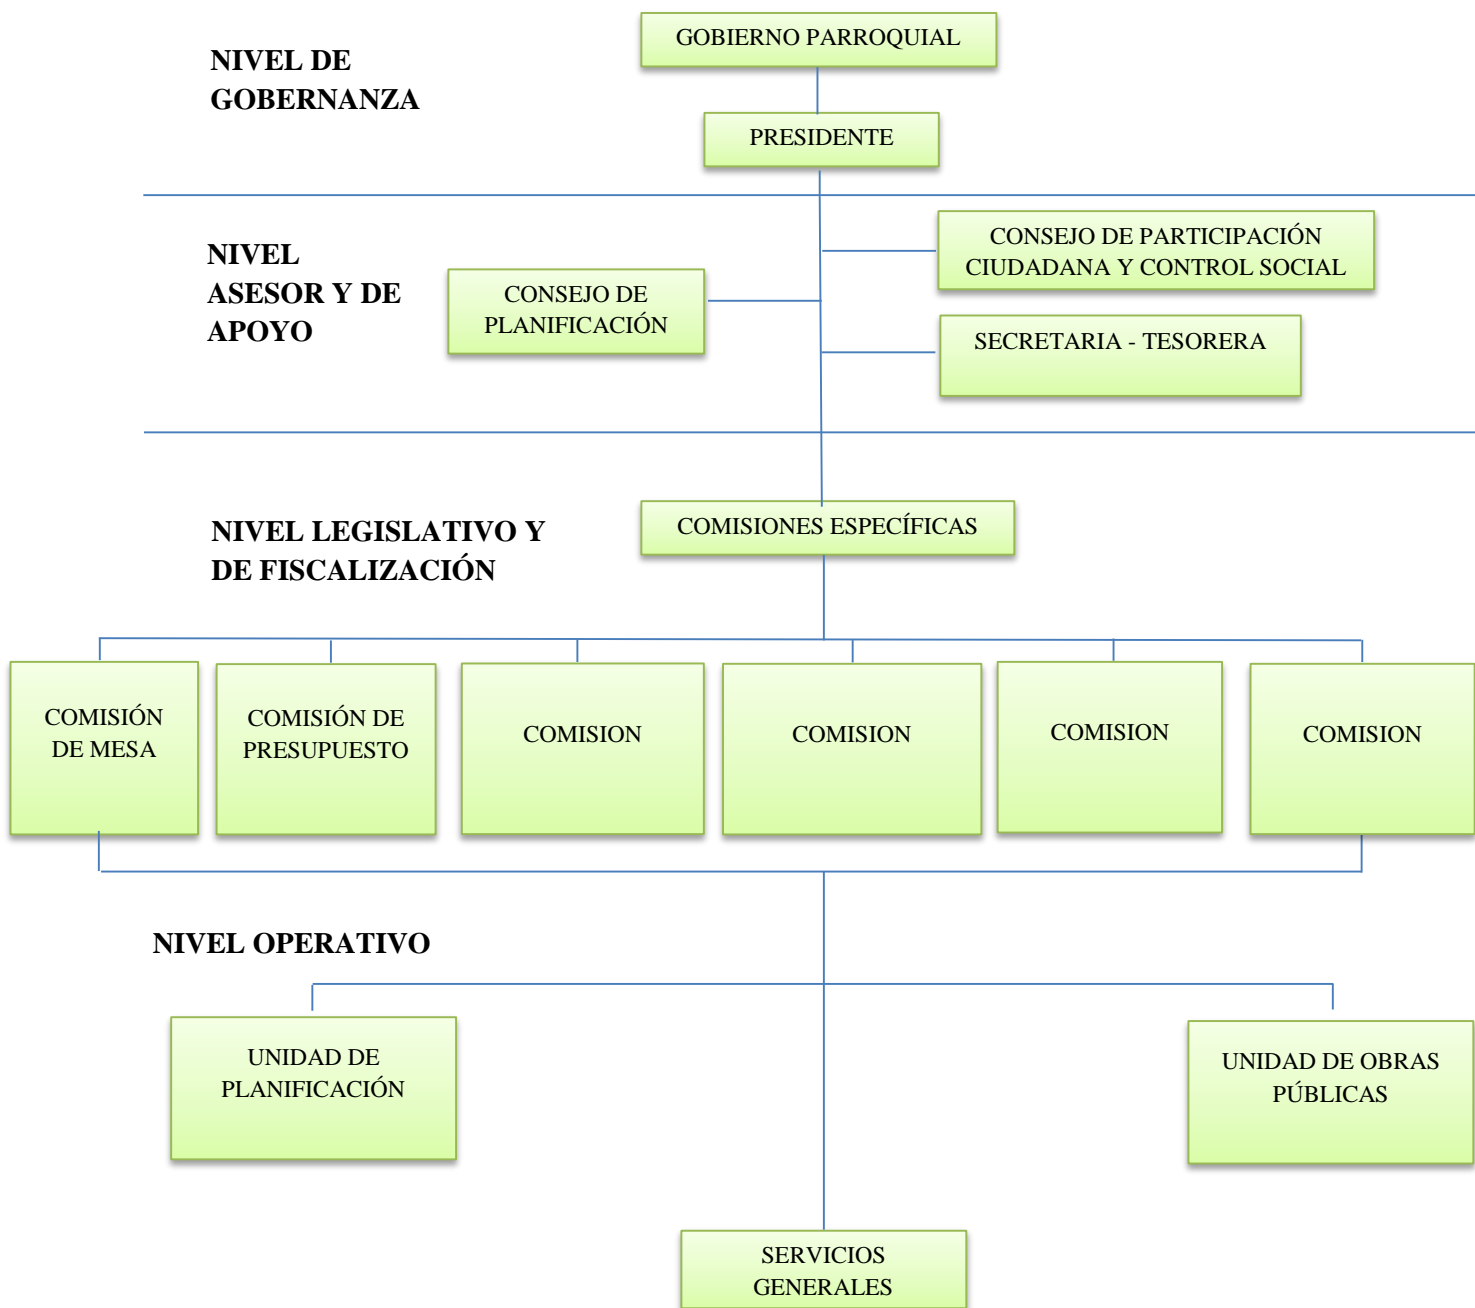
NIVEL DE GOBERNANZA

GOBIERNO PARROQUIAL

PRESIDENTE

NIVEL ASESOR Y DE APOYO

CONSEJO DE PARTICIPACIÓN CIUDADANA Y CONTROL SOCIAL

CONSEJO DE PLANIFICACIÓN

SECRETARIA - TESORERA

NIVEL LEGISLATIVO Y DE FISCALIZACIÓN

COMISIONES ESPECÍFICAS

COMISIÓN DE MESA

COMISIÓN DE PRESUPUESTO

COMISION

COMISION

COMISION

COMISION

NIVEL OPERATIVO

UNIDAD DE PLANIFICACIÓN

UNIDAD DE OBRAS PÚBLICAS

SERVICIOS GENERALES